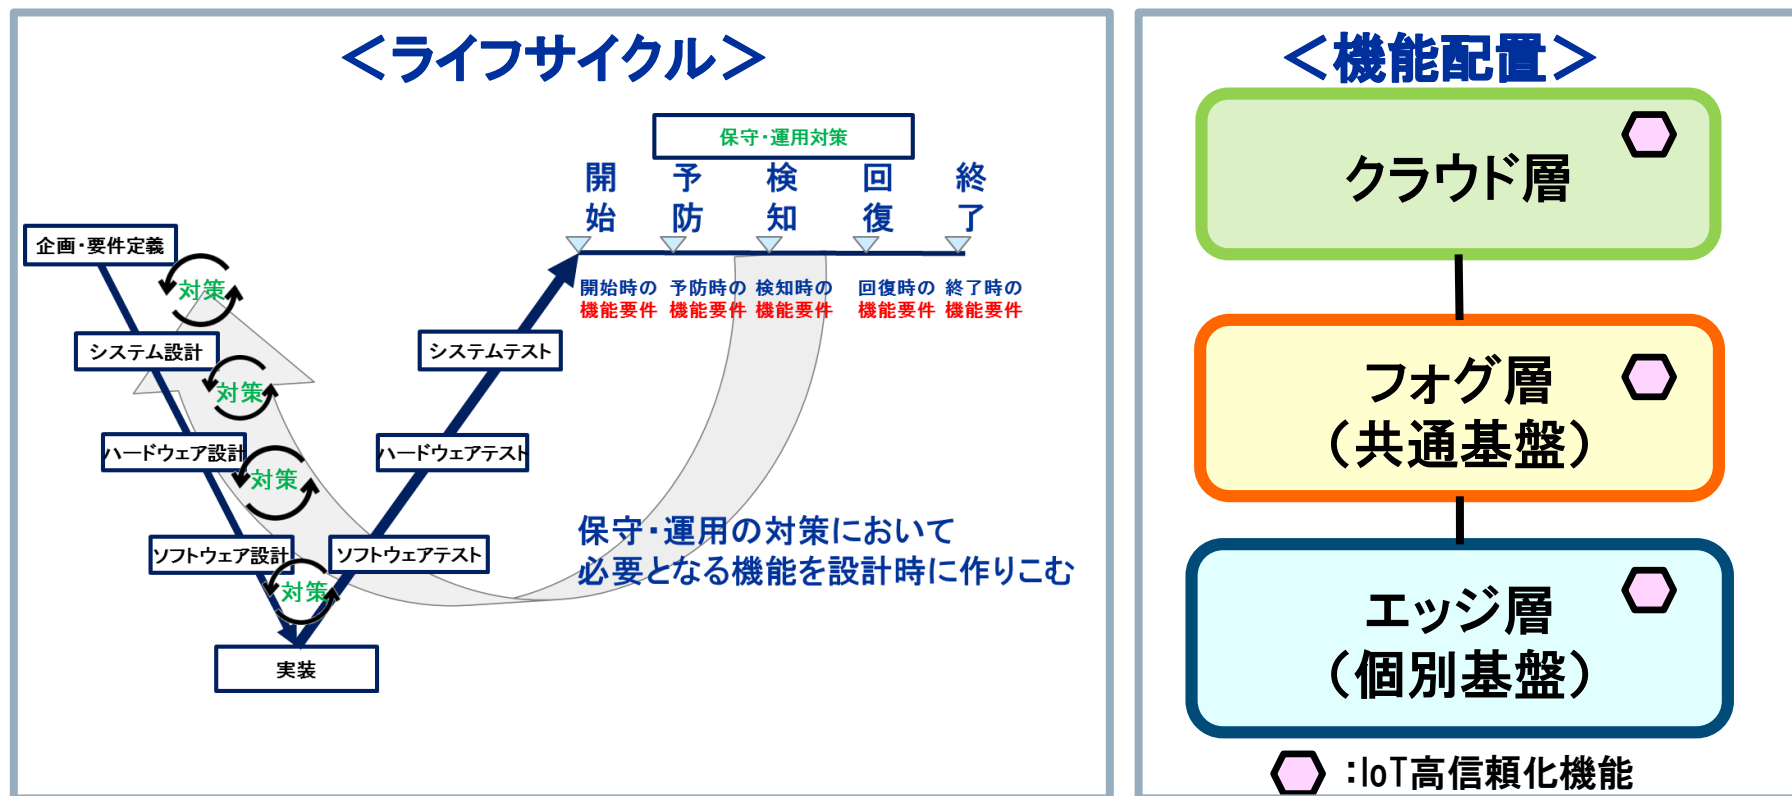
＜ライフサイクル＞

保守・運用対策

開始　予防　検知　回復　終了

開始時の機能要件　予防時の機能要件　検知時の機能要件　回復時の機能要件　終了時の機能要件

企画・要件定義

対策

システム設計

対策

ハードウェア設計

対策

ソフトウェア設計

対策

実装

ソフトウェアテスト

ハードウェアテスト

システムテスト

保守・運用の対策において
必要となる機能を設計時に作りこむ

＜機能配置＞

クラウド層

フォグ層
（共通基盤）

エッジ層
（個別基盤）

:IoT高信頼化機能